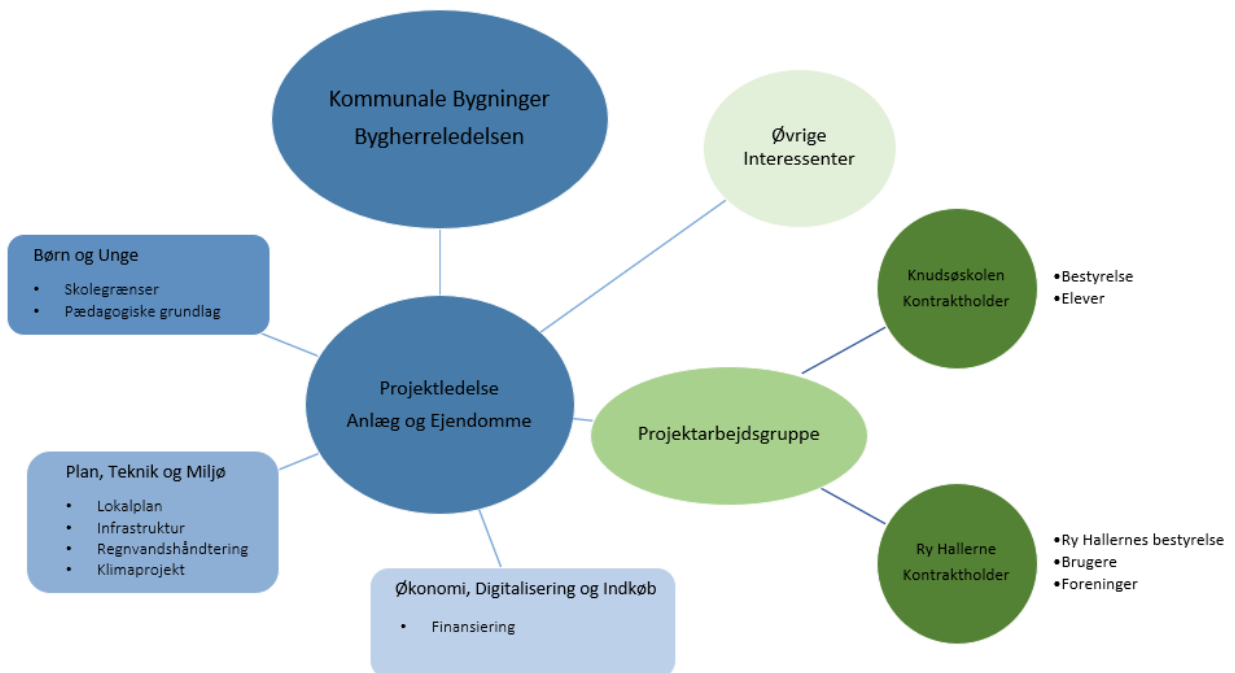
Kommunale Bygninger
Bygherreledelsen

Øvrige Interessenter

Børn og Unge
- Skolegrænser
- Pædagogiske grundlag

Knudsøskolen
Kontraktholder

•Bestyrelse
•Elever

Projektledelse
Anlæg og Ejendomme

Projektarbejdsgruppe

Plan, Teknik og Miljø
- Lokalplan
- Infrastruktur
- Regnvandshåndtering
- Klimaprojekt

Ry Hallerne
Kontraktholder

•Ry Hallernes bestyrelse
•Brugere
•Foreninger

Økonomi, Digitalisering og Indkøb
- Finansiering